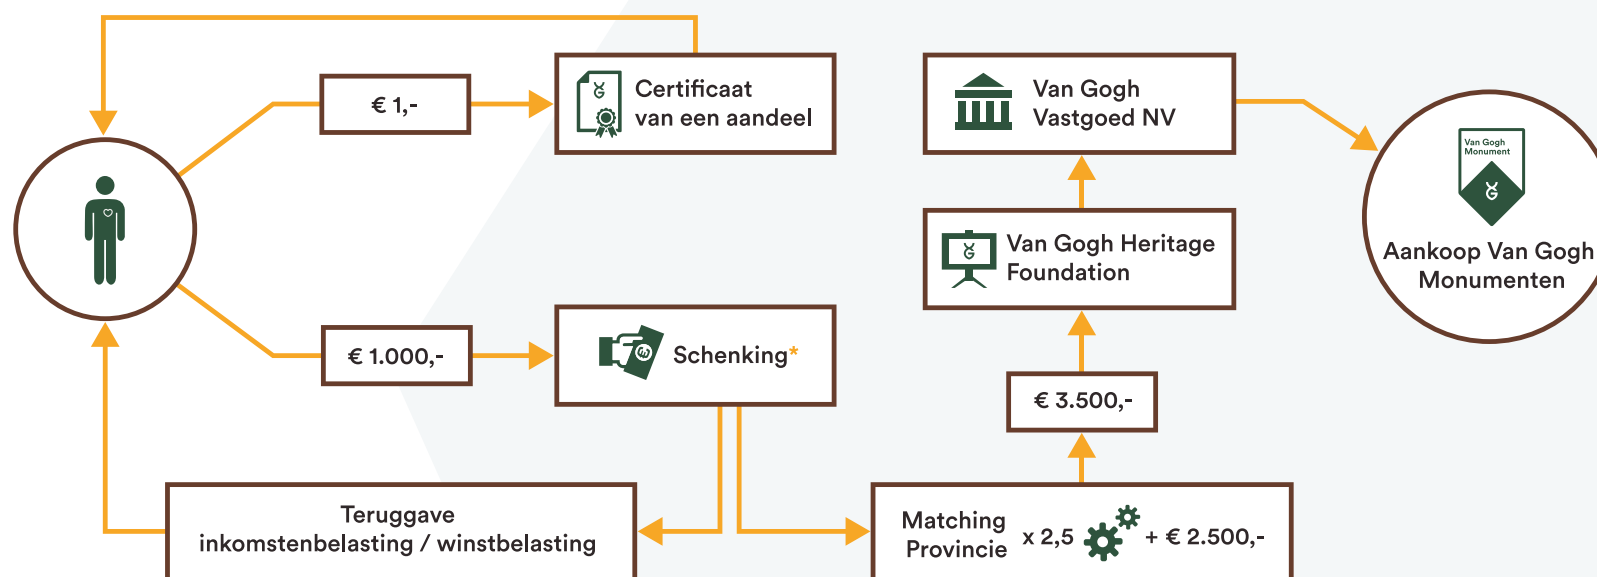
€ 1,-

Certificaat van een aandeel

Van Gogh Vastgoed NV

Van Gogh Monument

Aankoop Van Gogh Monumenten

Van Gogh Heritage Foundation

€ 1.000,-

Schenking*

€ 3.500,-

Teruggave inkomstenbelasting / winstbelasting

Matching Provincie x 2,5 + € 2.500,-